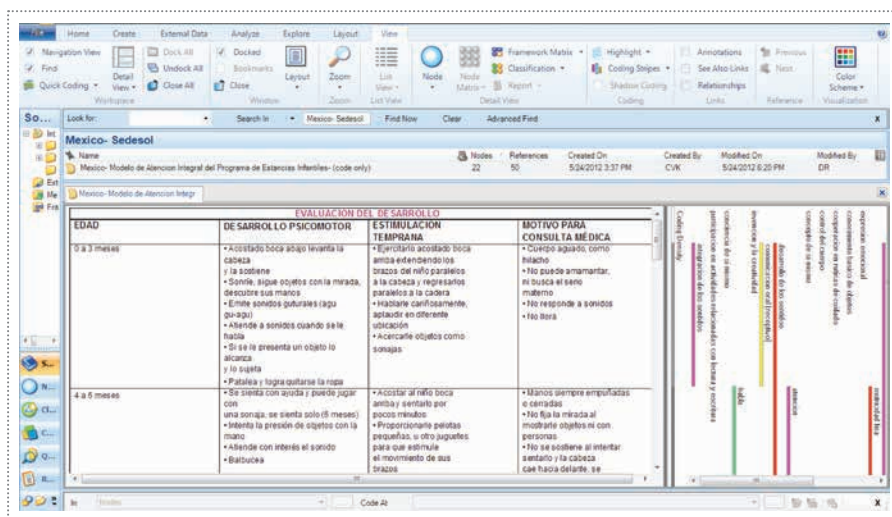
File Home Create External Data Analyze Explore Layout View

Navigation View
Find
Quick Coding
Workspace
Detail View
Dock All
Undock All
Close All
Docked
Bookmarks
Close
Window
Layout
Zoom
Zoom
List View
List View
Node
Node Matrix
Framework Matrix
Classification
Report
Detail View
Highlight
Coding Stripes
Shadow Coding
Coding
Annotations
See Also Links
Relationships
Links
Previous
Next
Reference
Color Scheme
Visualization

So...
Look for:
Search In
Mexico- Sedesol
Find Now
Clear
Advanced Find

Mexico- Sedesol

| Name | Nodes | References | Created On | Created By | Modified On | Modified By |
|---|---|---|---|---|---|---|
| Mexico- Modelo de Atencion Integral del Programa de Estancias Infantiles- (code only) | 22 | 50 | 5/24/2012 3:37 PM | CVK | 5/24/2012 6:20 PM | DR |

Mexico- Modelo de Atencion Integr

EVALUACIÓN DEL DESARROLLO

| EDAD | DESARROLLO PSICOMOTOR | ESTIMULACIÓN TEMPRANA | MOTIVO PARA CONSULTA MÉDICA |
|---|---|---|---|
| 0 a 3 meses | • Acostado boca abajo levanta la cabeza y la sostiene • Sonríe, sigue objetos con la mirada, descubre sus manos • Emite sonidos guturales (agu gu-agu) • Atiende a sonidos cuando se le habla • Si se le presenta un objeto lo alcanza y lo sujeta • Patalea y logra quitarse la ropa | • Ejercitarlo acostado boca arriba extendiendo los brazos del niño paralelos a la cabeza y regresarlos paralelos a la cadera • Hablarle cariñosamente, aplaudir en diferente ubicación • Acercarle objetos como sonajas | • Cuerpo aguado, como trapo • No puede amamantar, ni busca el seno materno • No responde a sonidos • No llora |
| 4 a 6 meses | • Se sienta con ayuda y puede jugar con una sonaja, se sienta solo (6 meses) • Intenta la presión de objetos con la mano • Atiende con interés el sonido • Balbucea | • Acostar al niño boca arriba y sentarlo por pocos minutos • Proporcionarle pelotas pequeñas, u otro juguetes para que estimule el movimiento de sus brazos | • Manos siempre empuñadas o cerradas • No fija la mirada al mostrarle objetos ni con personas • No se sostiene al intentar sentarlo y la cabeza cae hacia delante, se |

Coding Density
integración de los sentidos
participación en actividades relacionadas con lectura y escritura
conciencia de sí mismo
inversión y la creatividad
comunicación oral (receptiva)
desarrollo de los sentidos
control del cuerpo
concepto de sí mismo
cooperación en rutinas de cuidado
conocimiento básico de objetos
expresión emocional
habla
atención
motricidad fina

In Nodes Code At